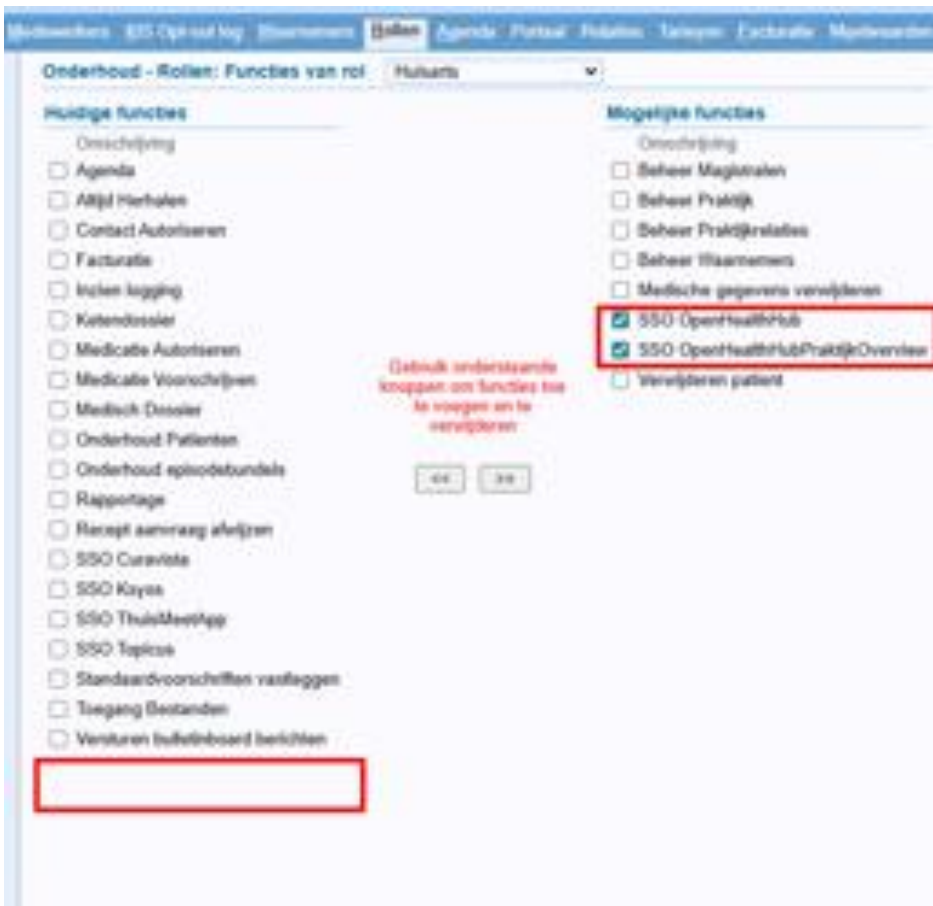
Medewerkers BIS Opvraaglog Waarnemers Rollen Agenda Portaal Relaties Tarieven Facturatie Meetwaarden

Onderhoud - Rollen: Functies van rol Huisarts

Huidige functies

Omschrijving

Agenda

Altijd Herhalen

Contact Autoriseren

Facturatie

Inzien logging

Ketendossier

Medicatie Autoriseren

Medicatie Voorschrijven

Medisch Dossier

Onderhoud Patienten

Onderhoud episodebundels

Rapportage

Recept aanvraag afwijzen

SSO Curavista

SSO Kiyos

SSO ThuisMeetApp

SSO Topicus

Standaardvoorschriften vastleggen

Toegang Bestanden

Versturen bulletinboard berichten

Gebruik onderstaande knoppen om functies toe te voegen en te verwijderen

<< >>

Mogelijke functies

Omschrijving

Beheer Magistralen

Beheer Praktijk

Beheer Praktijkrelaties

Beheer Waarnemers

Medische gegevens verwijderen

SSO OpenHealthHub

SSO OpenHealthHubPraktijkOverview

Verwijderen patient